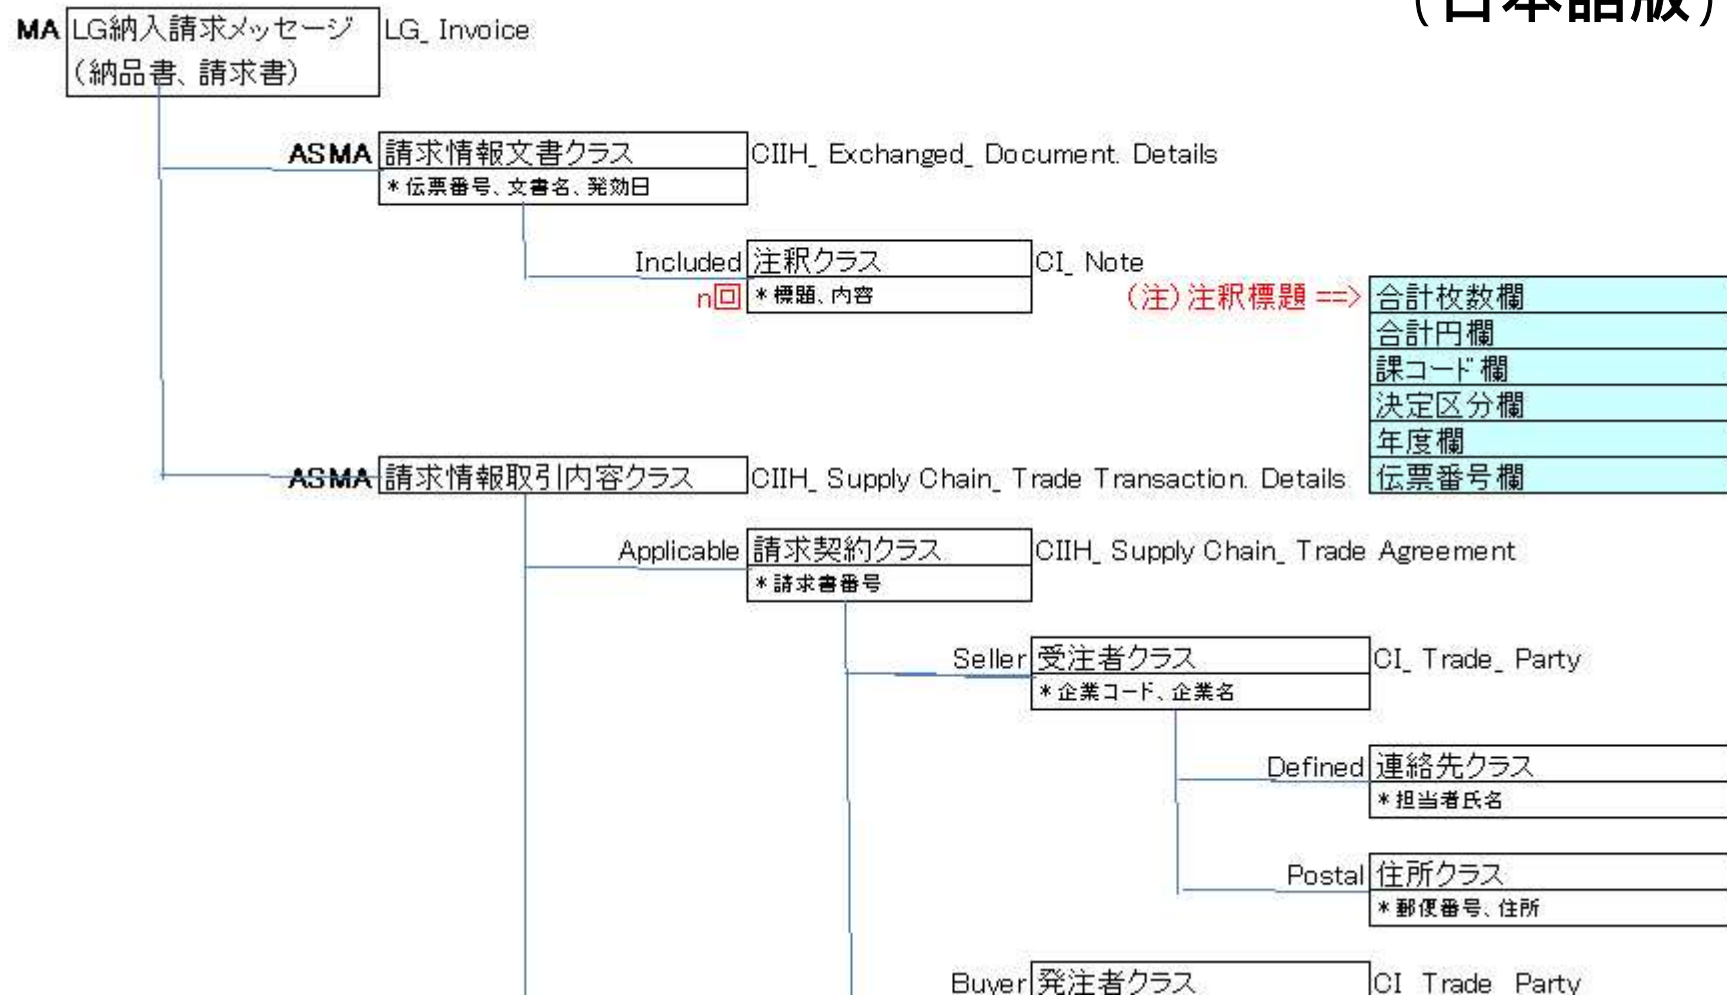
MA LG納入請求メッセージ (納品書、請求書) LG_ Invoice

ASMA 請求情報文書クラス
＊伝票番号、文書名、発効日
CIIH_ Exchanged_ Document. Details

Included 注釈クラス
n回 ＊標題、内容
CI_ Note

(注) 注釈標題 ==>

| 合計枚数欄 |
|---|
| 合計円欄 |
| 課コード欄 |
| 決定区分欄 |
| 年度欄 |
| 伝票番号欄 |

ASMA 請求情報取引内容クラス
CIIH_ Supply Chain_ Trade Transaction. Details

Applicable 請求契約クラス
＊請求書番号
CIIH_ Supply Chain_ Trade Agreement

Seller 受注者クラス
＊企業コード、企業名
CI_ Trade_ Party

Defined 連絡先クラス
＊担当者氏名

Postal 住所クラス
＊郵便番号、住所

Buyer 発注者クラス
CI_ Trade_ Party